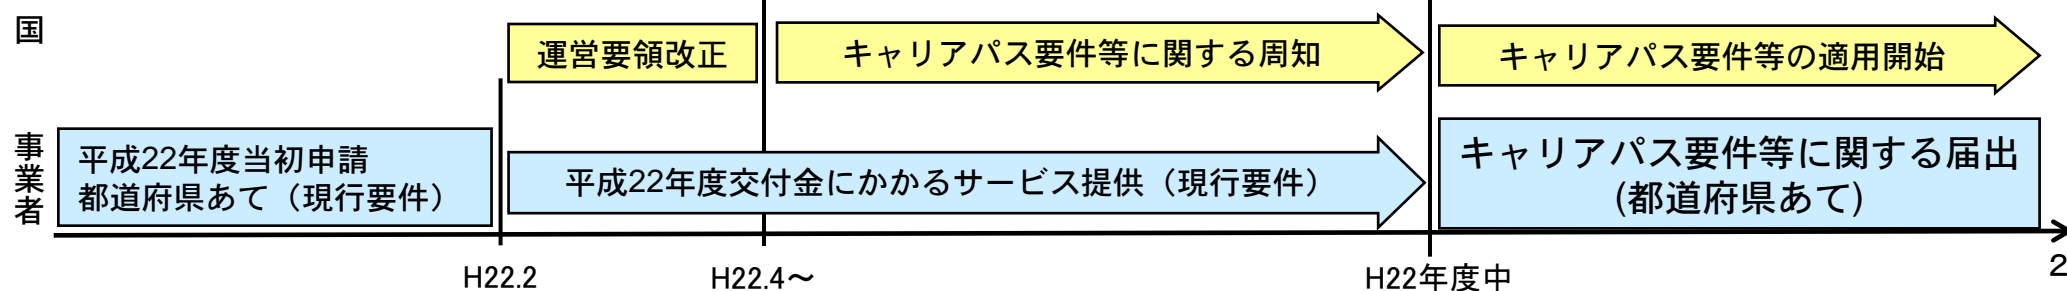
国

運営要領改正

キャリアパス要件等に関する周知

キャリアパス要件等の適用開始

事業者

平成22年度当初申請
都道府県あて（現行要件）

平成22年度交付金にかかるサービス提供（現行要件）

キャリアパス要件等に関する届出
(都道府県あて)

H22.2

H22.4～

H22年度中

2